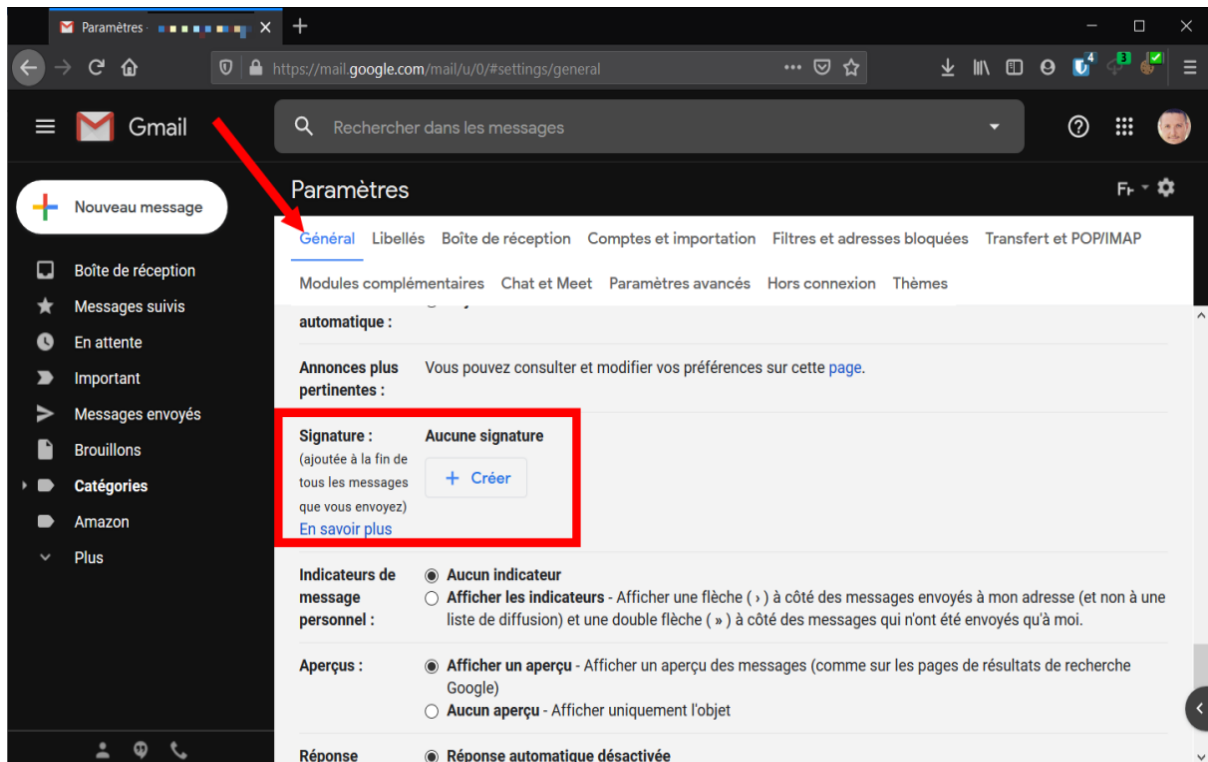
Paramètres -

https://mail.google.com/mail/u/0/#settings/general

Gmail

Rechercher dans les messages

Nouveau message

Boîte de réception
Messages suivis
En attente
Important
Messages envoyés
Brouillons
Catégories
Amazon
Plus

Paramètres

Général Libellés Boîte de réception Comptes et importation Filtres et adresses bloquées Transfert et POP/IMAP
Modules complémentaires Chat et Meet Paramètres avancés Hors connexion Thèmes

automatique :

Annonces plus pertinentes : Vous pouvez consulter et modifier vos préférences sur cette page.

Signature : (ajoutée à la fin de tous les messages que vous envoyez) En savoir plus
Aucune signature
+ Créer

Indicateurs de message personnel :
Aucun indicateur
Afficher les indicateurs - Afficher une flèche ( › ) à côté des messages envoyés à mon adresse (et non à une liste de diffusion) et une double flèche ( » ) à côté des messages qui n'ont été envoyés qu'à moi.

Aperçus :
Afficher un aperçu - Afficher un aperçu des messages (comme sur les pages de résultats de recherche Google)
Aucun aperçu - Afficher uniquement l'objet

Réponse
Réponse automatique désactivée